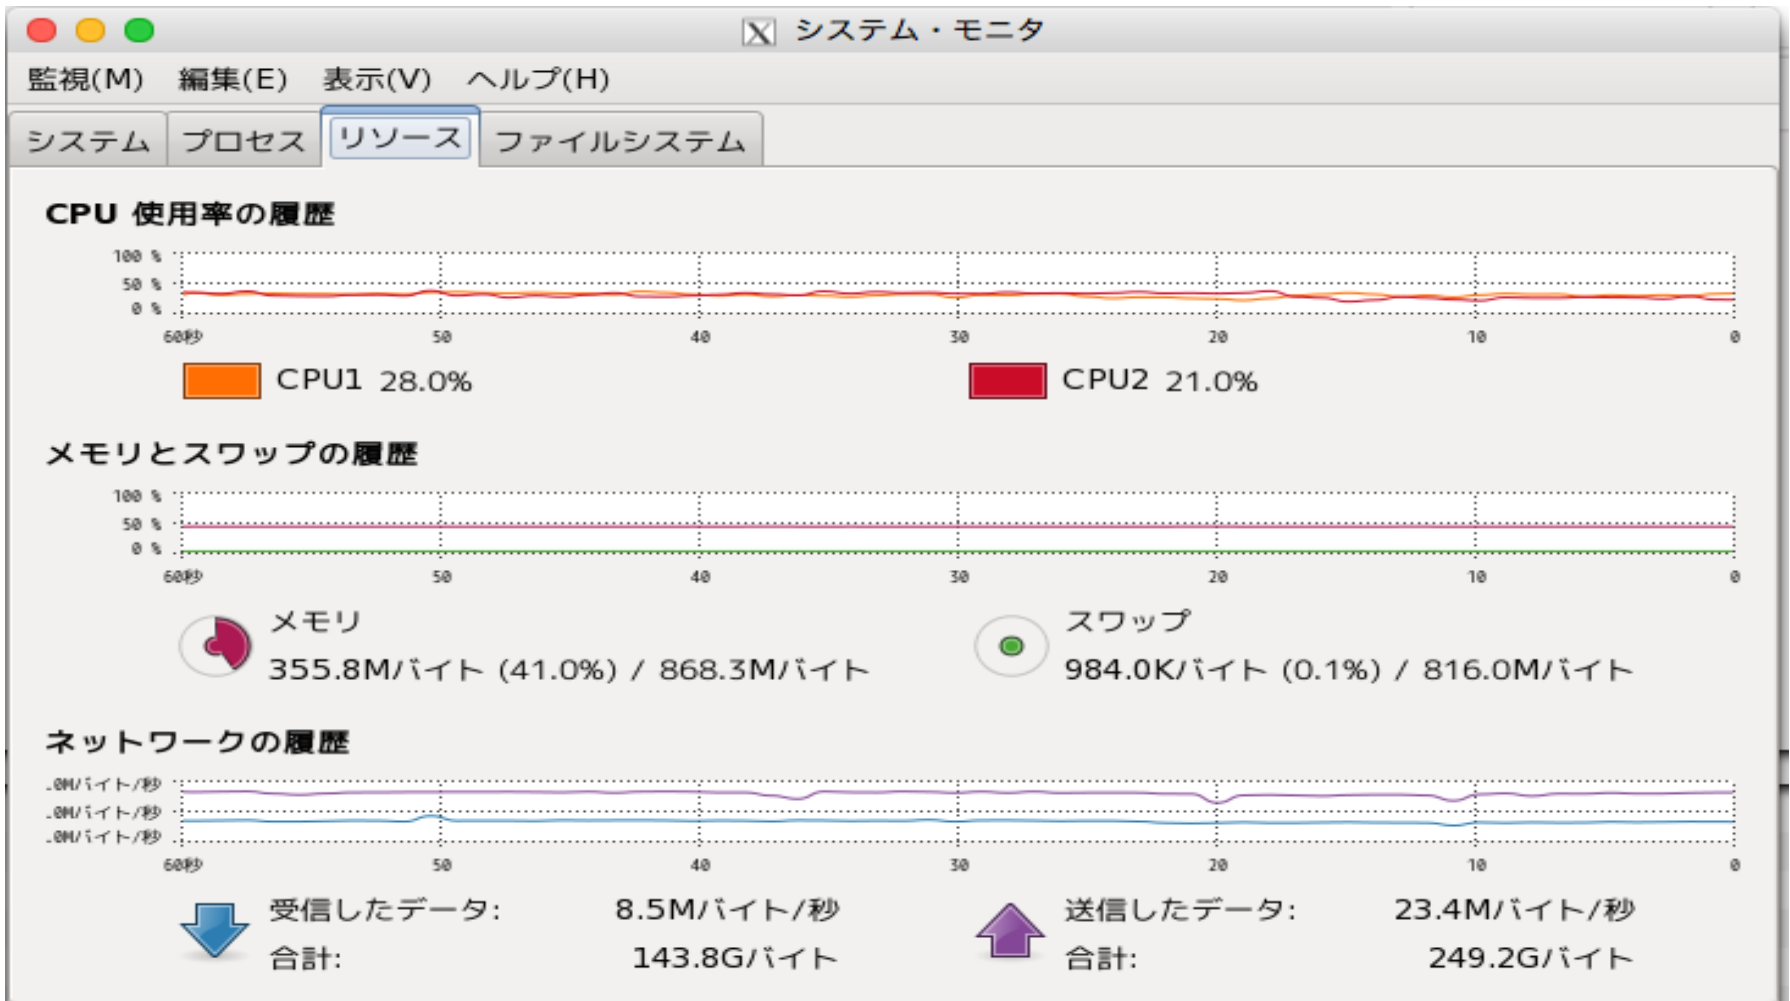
システム・モニタ

監視(M) 編集(E) 表示(V) ヘルプ(H)

システム プロセス リソース ファイルシステム

CPU 使用率の履歴

100 %
50 %
0 %
60秒 50 40 30 20 10 0

CPU1 28.0%
CPU2 21.0%

メモリとスワップの履歴

100 %
50 %
0 %
60秒 50 40 30 20 10 0

メモリ
355.8Mバイト (41.0%) / 868.3Mバイト

スワップ
984.0Kバイト (0.1%) / 816.0Mバイト

ネットワークの履歴

.0Mバイト/秒
.0Mバイト/秒
.0Mバイト/秒
60秒 50 40 30 20 10 0

受信したデータ: 8.5Mバイト/秒
合計: 143.8Gバイト

送信したデータ: 23.4Mバイト/秒
合計: 249.2Gバイト